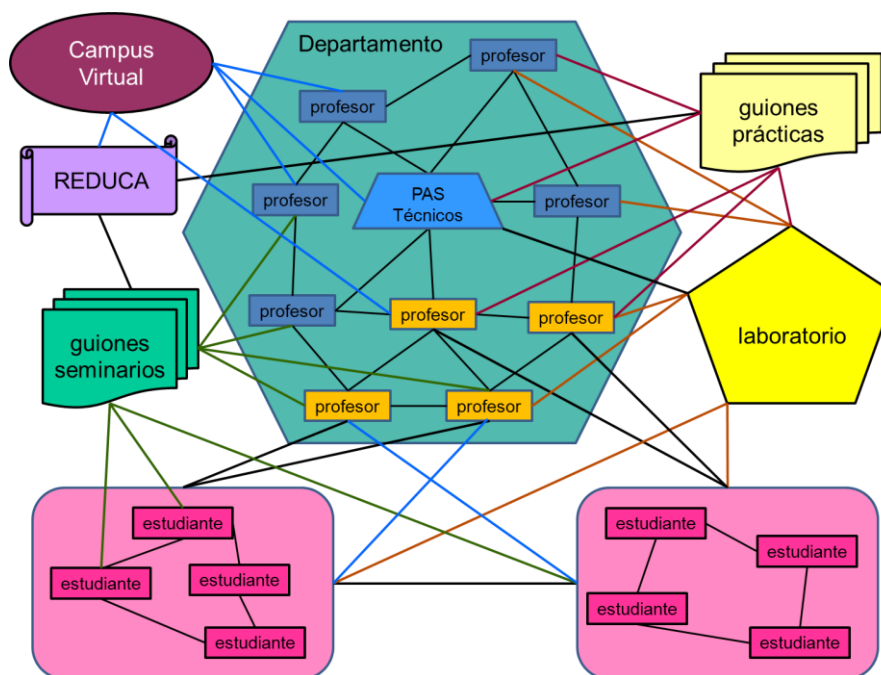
Campus Virtual

Departamento

profesor

profesor

guiones prácticas

REDUCA

profesor

PAS Técnicos

profesor

profesor

profesor

profesor

laboratorio

guiones seminarios

profesor

profesor

estudiante

estudiante

estudiante

estudiante

estudiante

estudiante

estudiante

estudiante